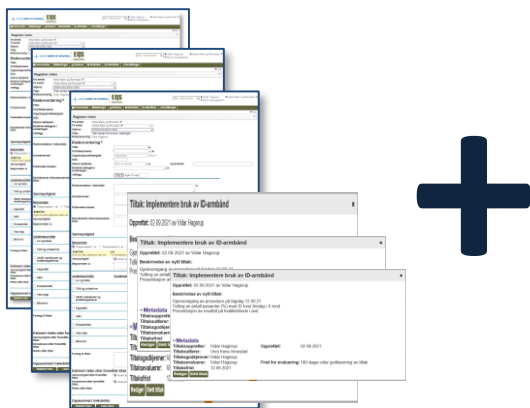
Tiltak: Implementere bruk av ID-armbånd

Opprettet: 02.09.2021 av Vidar Hagerup

Tiltak: Implementere bruk av ID-armbånd

Tiltak: Implementere bruk av ID-armbånd

Opprettet: 02.09.2021 av Vidar Hagerup

Beskrivelse av nytt tiltak:

Gjennomgang av prosedyre på fagdag 12.09.21
Trilling av enkelt pasienter (%) med ID-bånd tilstede i 4 mnd.
Presentasjon av resultat på kvalitetsdøde i avd.

Metadata

Tiltaksoppretter: Vidar Hagerup
Tiltakseiere: Unni Irene Ormestad
Tiltaksgodkjenner: Vidar Hagerup
Tiltaksansvarlig: Vidar Hagerup
Tiltaksfrist: 12.09.2021

Opprettet: 02.09.2021

Frist for evaluering: 180 dager etter godkjenning av tiltak

Rediger
Slett tiltak